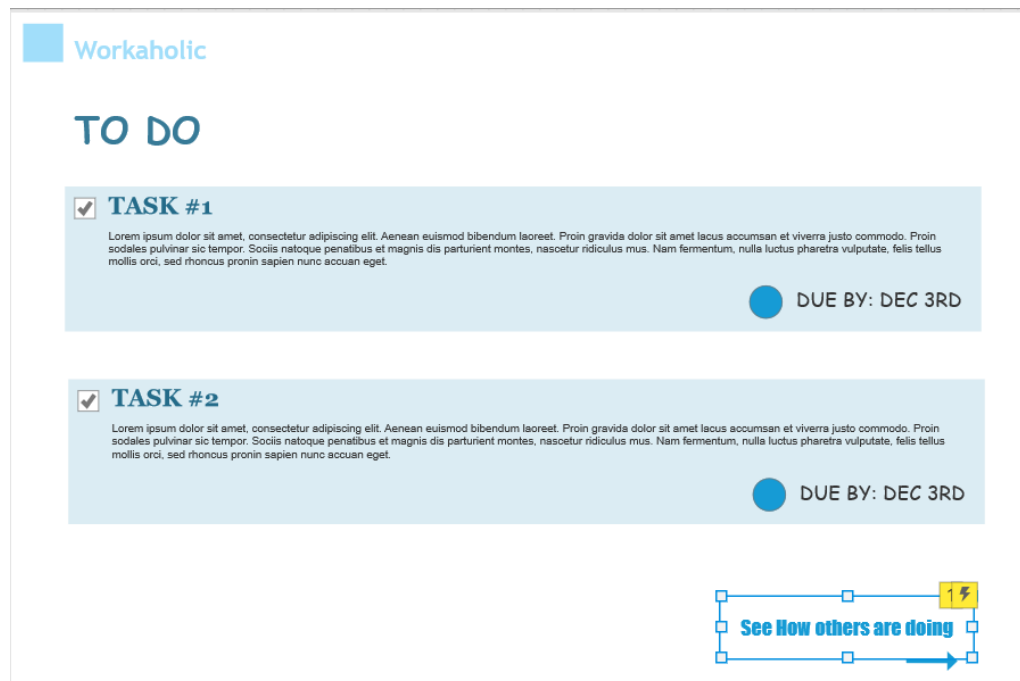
Workaholic

TO DO

TASK #1

Lorem ipsum dolor sit amet, consectetur adipiscing elit. Aenean euismod bibendum laoreet. Proin gravida dolor sit amet lacus accumsan et viverra justo commodo. Proin sodales pulvinar sic tempor. Sociis natoque penatibus et magnis dis parturient montes, nascetur ridiculus mus. Nam fermentum, nulla luctus pharetra vulputate, felis tellus mollis orci, sed rhoncus pronin sapien nunc accuan eget.

DUE BY: DEC 3RD

TASK #2

Lorem ipsum dolor sit amet, consectetur adipiscing elit. Aenean euismod bibendum laoreet. Proin gravida dolor sit amet lacus accumsan et viverra justo commodo. Proin sodales pulvinar sic tempor. Sociis natoque penatibus et magnis dis parturient montes, nascetur ridiculus mus. Nam fermentum, nulla luctus pharetra vulputate, felis tellus mollis orci, sed rhoncus pronin sapien nunc accuan eget.

DUE BY: DEC 3RD

1

See How others are doing